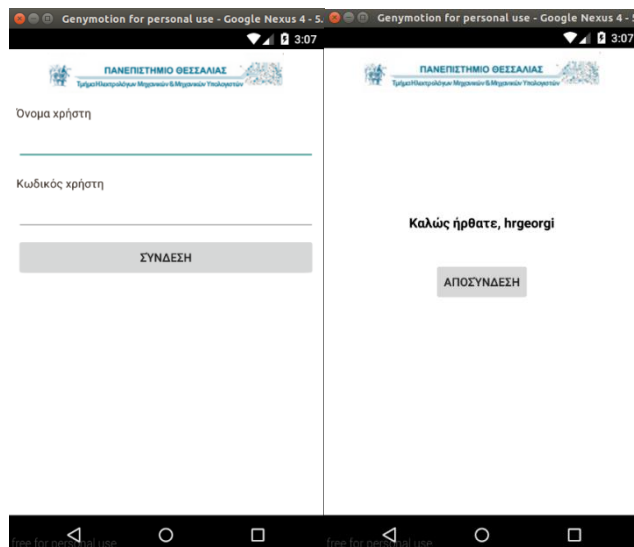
Genymotion for personal use - Google Nexus 4 - 5.

3:07

ΠΑΝΕΠΙΣΤΗΜΙΟ ΘΕΣΣΑΛΙΑΣ
Τμήμα Ηλεκτρολόγων Μηχανικών & Μηχανικών Υπολογιστών

Όνομα χρήστη

Κωδικός χρήστη

ΣΥΝΔΕΣΗ

free for personal use

Genymotion for personal use - Google Nexus 4 - 5

3:07

ΠΑΝΕΠΙΣΤΗΜΙΟ ΘΕΣΣΑΛΙΑΣ
Τμήμα Ηλεκτρολόγων Μηχανικών & Μηχανικών Υπολογιστών

Καλώς ήρθατε, hrgeorgi

ΑΠΟΣΥΝΔΕΣΗ

free for personal use